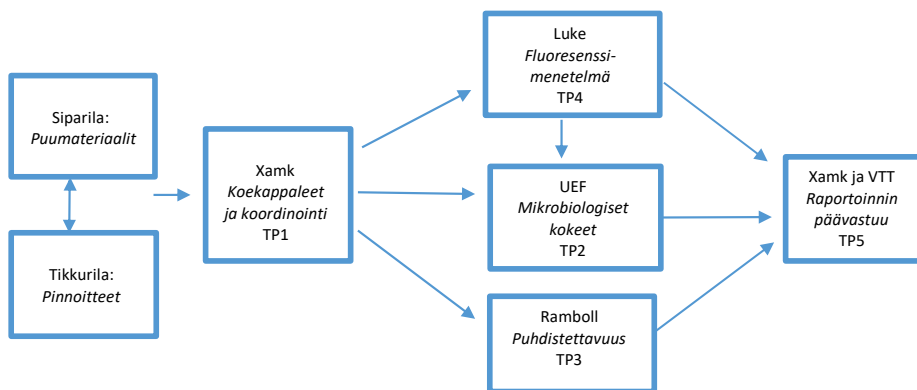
Siparila:
*Puumateriaalit*

Tikkurila:
*Pinnoitteet*

Xamk
*Koekappaleet ja koordinointi*
TP1

Luke
*Fluoresenssimenetelmä*
TP4

UEF
*Mikrobiologiset kokeet*
TP2

Ramboll
*Puhdistettavuus*
TP3

Xamk ja VTT
*Raportoinnin päävastuu*
TP5